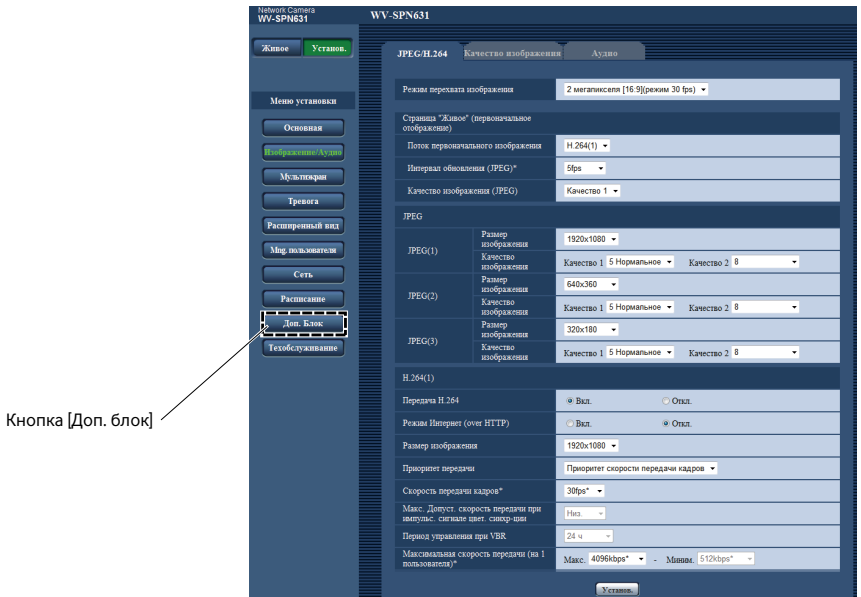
Network Camera
WV-SPN631

WV-SPN631

Живое
Установ.

Меню установки

Основная
Изображение/Аудио
Мультиэкран
Тревога
Расширенный вид
Mng. пользователя
Сеть
Расписание
Доп. Блок
Техобслуживание

Кнопка [Доп. блок]

JPEG/H.264
Качество изображения
Аудио

Режим перехвата изображения | 2 мегапикселя [16:9](режим 30 fps)

Страница "Живое" (первоначальное отображение)

Поток первоначального изображения | H.264(1)
Интервал обновления (JPEG)* | 5fps
Качество изображения (JPEG) | Качество 1

JPEG

| | | |
|---|---|---|
| JPEG(1) | Размер изображения | 1920x1080 |
| | Качество изображения | Качество 1 5 Нормальное Качество 2 8 |
| JPEG(2) | Размер изображения | 640x360 |
| | Качество изображения | Качество 1 5 Нормальное Качество 2 8 |
| JPEG(3) | Размер изображения | 320x180 |
| | Качество изображения | Качество 1 5 Нормальное Качество 2 8 |

H.264(1)

Передача H.264 | Вкл. | Откл.
Режим Интернет (over HTTP) | Вкл. | Откл.
Размер изображения | 1920x1080
Приоритет передачи | Приоритет скорости передачи кадров
Скорость передачи кадров* | 30fps*
Макс. Допуст. скорость передачи при импульс. сигнале цвет. синхр-ции | Низ.
Период управления при VBR | 24 ч
Максимальная скорость передачи (на 1 пользователя)* | Макс. 4096kbps* - Миним. 512kbps*

Установ.